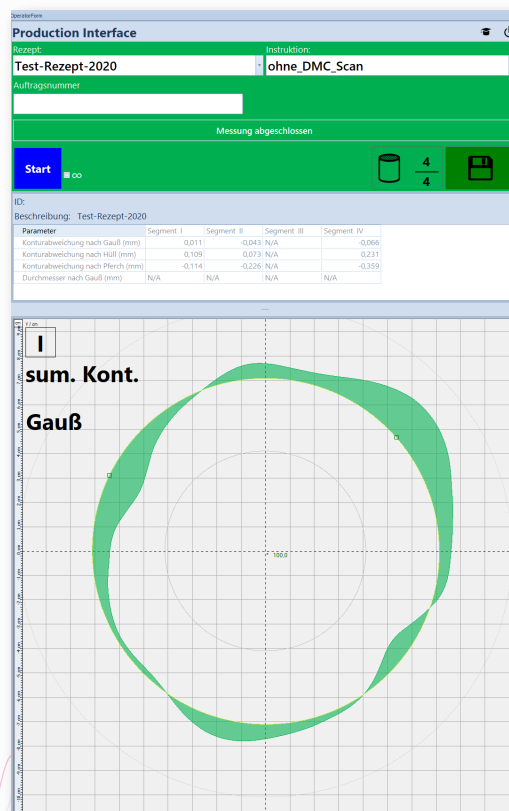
OperatorForm

Production Interface

Rezept:
Test-Rezept-2020

Instruktion:
ohne_DMC_Scan

Auftragsnummer

Messung abgeschlossen

Start
∞

4
4

ID:
Beschreibung: Test-Rezept-2020

| Parameter | Segment I | Segment II | Segment III | Segment IV |
|---|---|---|---|---|
| Konturabweichung nach Gauß (mm) | 0,011 | -0,043 | N/A | -0,066 |
| Konturabweichung nach Hüll (mm) | 0,109 | 0,073 | N/A | 0,231 |
| Konturabweichung nach Pferch (mm) | -0,114 | -0,226 | N/A | -0,359 |
| Durchmesser nach Gauß (mm) | N/A | N/A | N/A | N/A |

I
sum. Kont.

Gauß

100,0